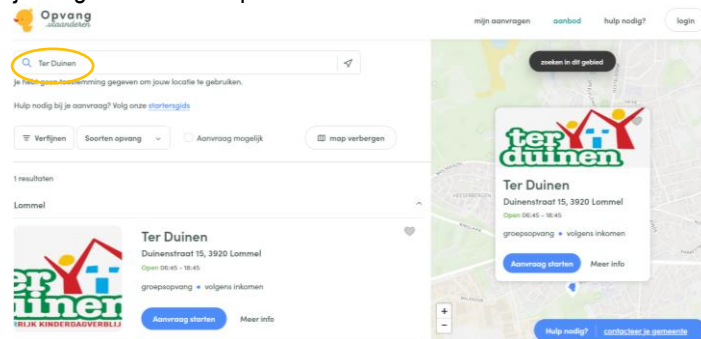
Opvang vlaanderen

mijn aanvragen aanbod hulp nodig? login

Ter Duinen

Je hebt geen toestemming gegeven om jouw locatie te gebruiken.

Hulp nodig bij je aanvraag? Volg onze startersgids

Verfijnen Soorten opvang Aanvraag mogelijk map verbergen

1 resultaten

Lommel

ter duinen
RIJK KINDERDAGVERBLIJ

Ter Duinen
Duinenstraat 15, 3920 Lommel
Open 06:45 - 18:45
groepsopvang • volgens inkomen
Aanvraag starten Meer info

zoeken in dit gebied

ter duinen

Ter Duinen
Duinenstraat 15, 3920 Lommel
Open 06:45 - 18:45
groepsopvang • volgens inkomen
Aanvraag starten Meer info

+
-

Hulp nodig? contacteer je gemeente